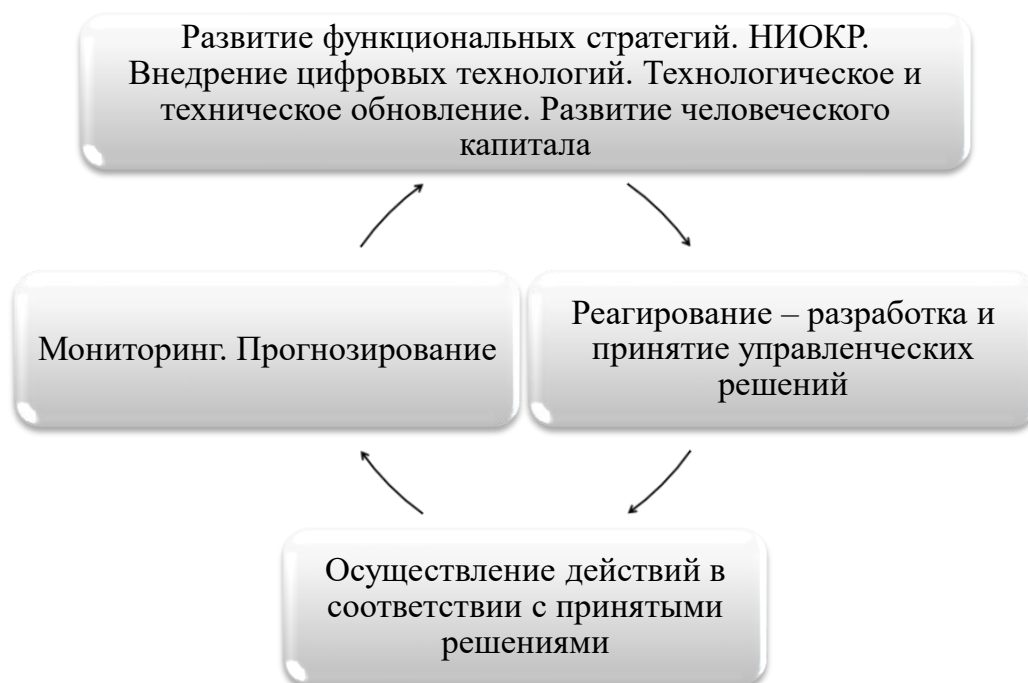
Развитие функциональных стратегий. НИОКР. Внедрение цифровых технологий. Технологическое и техническое обновление. Развитие человеческого капитала

Мониторинг. Прогнозирование

Реагирование – разработка и принятие управленческих решений

Осуществление действий в соответствии с принятыми решениями